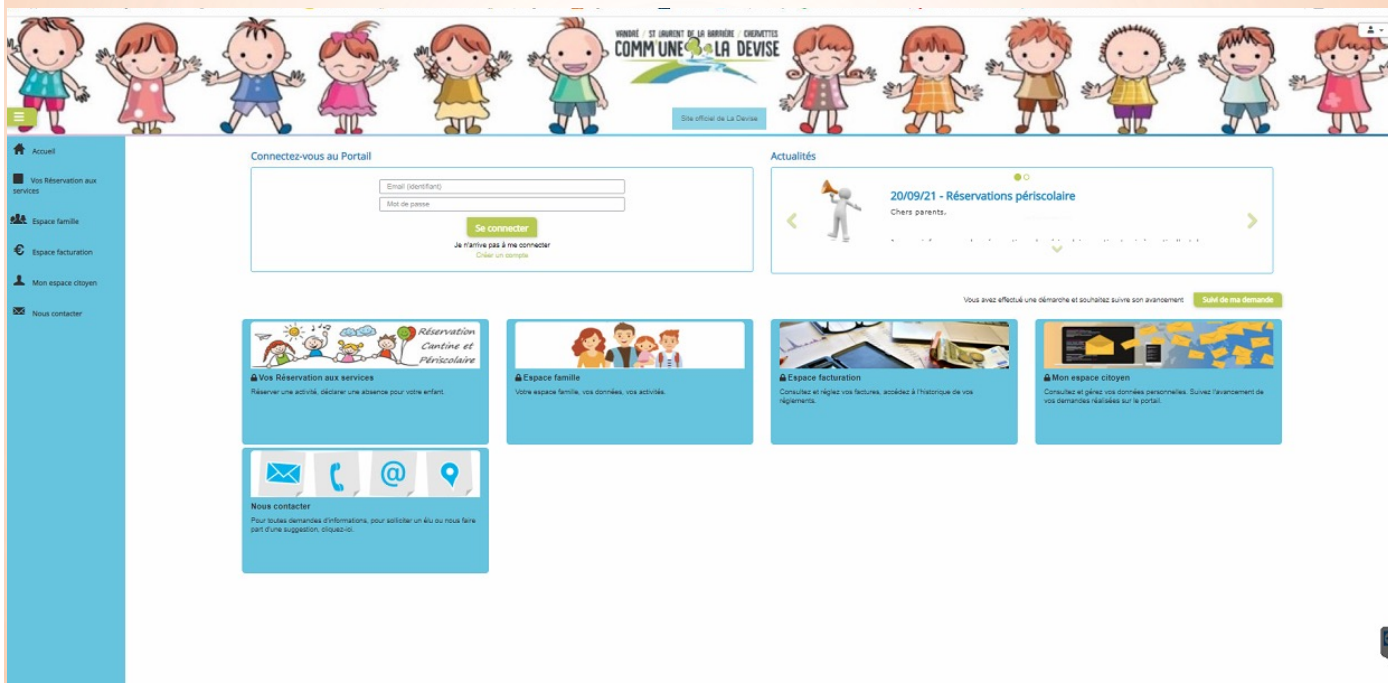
VANDRÉ / ST LAURENT DE LA BARRIÈRE / CHERVETTES
COMM'UNE LA DEVISE

Site officiel de La Devise

Accueil

Vos Réservation aux services

Espace famille

Espace facturation

Mon espace citoyen

Nous contacter

Connectez-vous au Portail

Email (identifiant)

Mot de passe

Se connecter

Je n'arrive pas à me connecter

Créer un compte

Actualités

20/09/21 - Réservations périscolaire

Chers parents,

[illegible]

Vous avez effectué une démarche et souhaitez suivre son avancement

Suivi de ma demande

Réservation Cantine et Périscolaire

Vos Réservation aux services

Réserver une activité, déclarer une absence pour votre enfant.

Espace famille

Votre espace famille, vos données, vos activités.

Espace facturation

Consultez et réglez vos factures, accédez à l'historique de vos règlements.

Mon espace citoyen

Consultez et gérez vos données personnelles. Suivez l'avancement de vos demandes réalisées sur le portail.

Nous contacter

Pour toutes demandes d'informations, pour solliciter un élu ou nous faire part d'une suggestion, cliquez-ici.